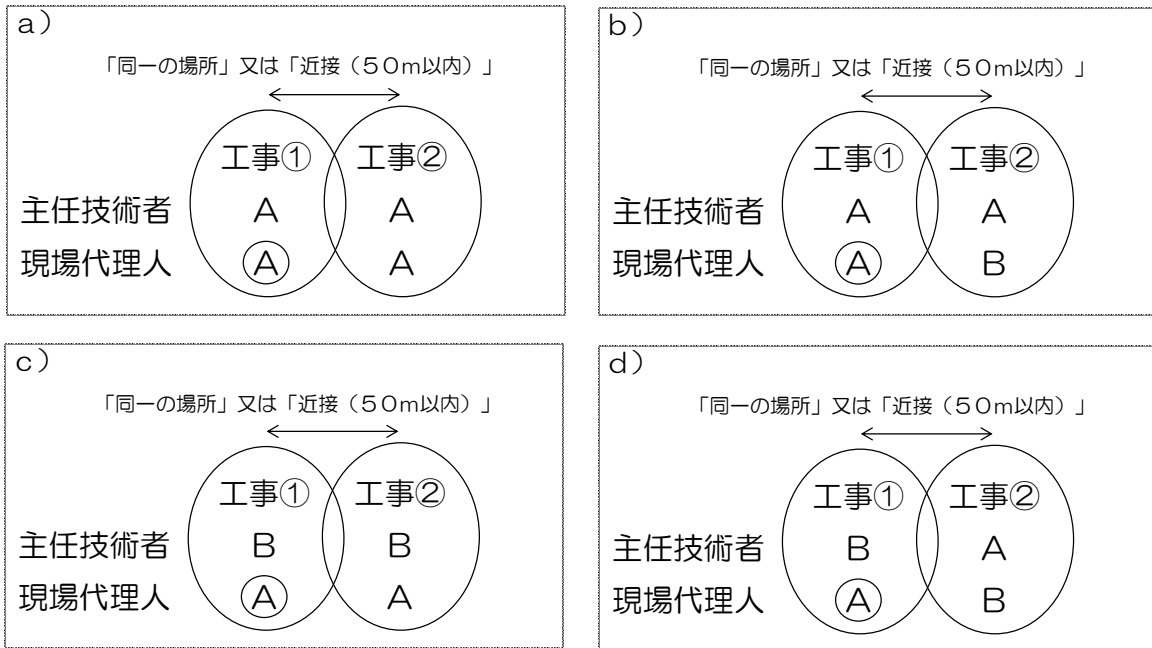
a）

「同一の場所」又は「近接（50m以内）」

工事① 工事②

主任技術者 A A

現場代理人 Ⓐ A

b）

「同一の場所」又は「近接（50m以内）」

工事① 工事②

主任技術者 A A

現場代理人 Ⓐ B

c）

「同一の場所」又は「近接（50m以内）」

工事① 工事②

主任技術者 B B

現場代理人 Ⓐ A

d）

「同一の場所」又は「近接（50m以内）」

工事① 工事②

主任技術者 B A

現場代理人 Ⓐ B